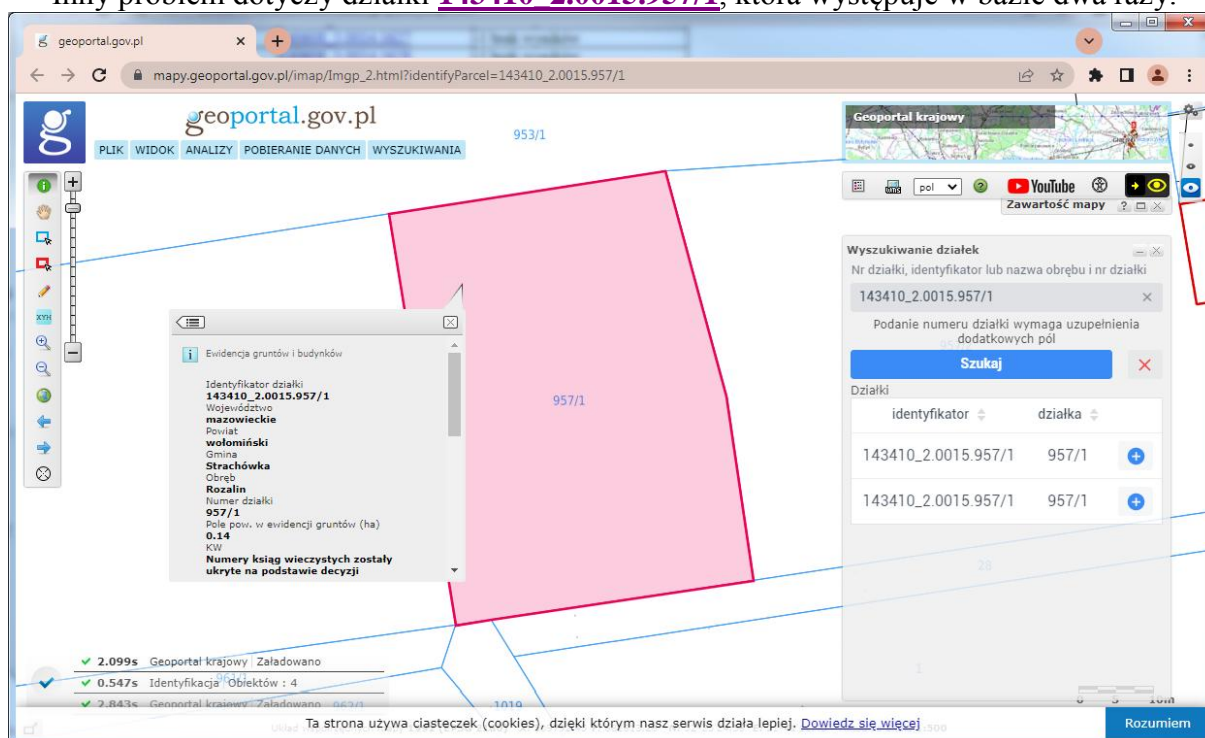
Inny problem dotyczy działki 143410_2.0015.957/1, która występuje w bazie dwa razy.

geoportal.gov.pl ×

mapy.geoportal.gov.pl/imap/Imgp_2.html?identifyParcel=143410_2.0015.957/1

geoportal.gov.pl

PLIK WIDOK ANALIZY POBIERANIE DANYCH WYSZUKIWANIA

953/1

Geoportal krajowy

pol YouTube

Zawartość mapy

XYH

Ewidencja gruntów i budynków

Identyfikator działki
143410_2.0015.957/1
Województwo
mazowieckie
Powiat
wołomiński
Gmina
Strachówka
Obręb
Rozalin
Numer działki
957/1
Pole pow. w ewidencji gruntów (ha)
0.14
KW
Numery ksiąg wieczystych zostały ukryte na podstawie decyzji

957/1

Wyszukiwanie działek

Nr działki, identyfikator lub nazwa obrębu i nr działki

143410_2.0015.957/1

Podanie numeru działki wymaga uzupełnienia dodatkowych pól

Szukaj

Działki

| identyfikator | działka |
|---|---|
| 143410_2.0015.957/1 | 957/1 |
| 143410_2.0015.957/1 | 957/1 |

28

1

✓ 2.099s Geoportal krajowy Załadowano
✓ 0.547s Identyfikacja Obiektów : 4
✓ 2.843s Geoportal krajowy Załadowano

1019

10m

Ta strona używa ciasteczek (cookies), dzięki którym nasz serwis działa lepiej. Dowiedz się więcej

Rozumiem